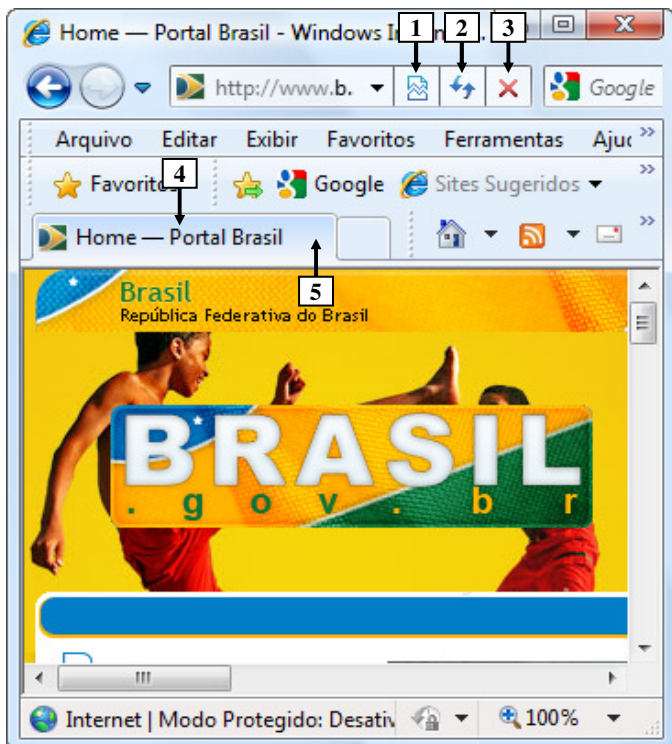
Home — Portal Brasil - Windows In

1 2 3

http://www.b.

Google

Arquivo Editar Exibir Favoritos Ferramentas Ajuc

Favoritos

4

Google Sites Sugeridos

Home — Portal Brasil

5

Brasil
República Federativa do Brasil

BRASIL
.gov.br

Internet | Modo Protegido: Desativ

100%